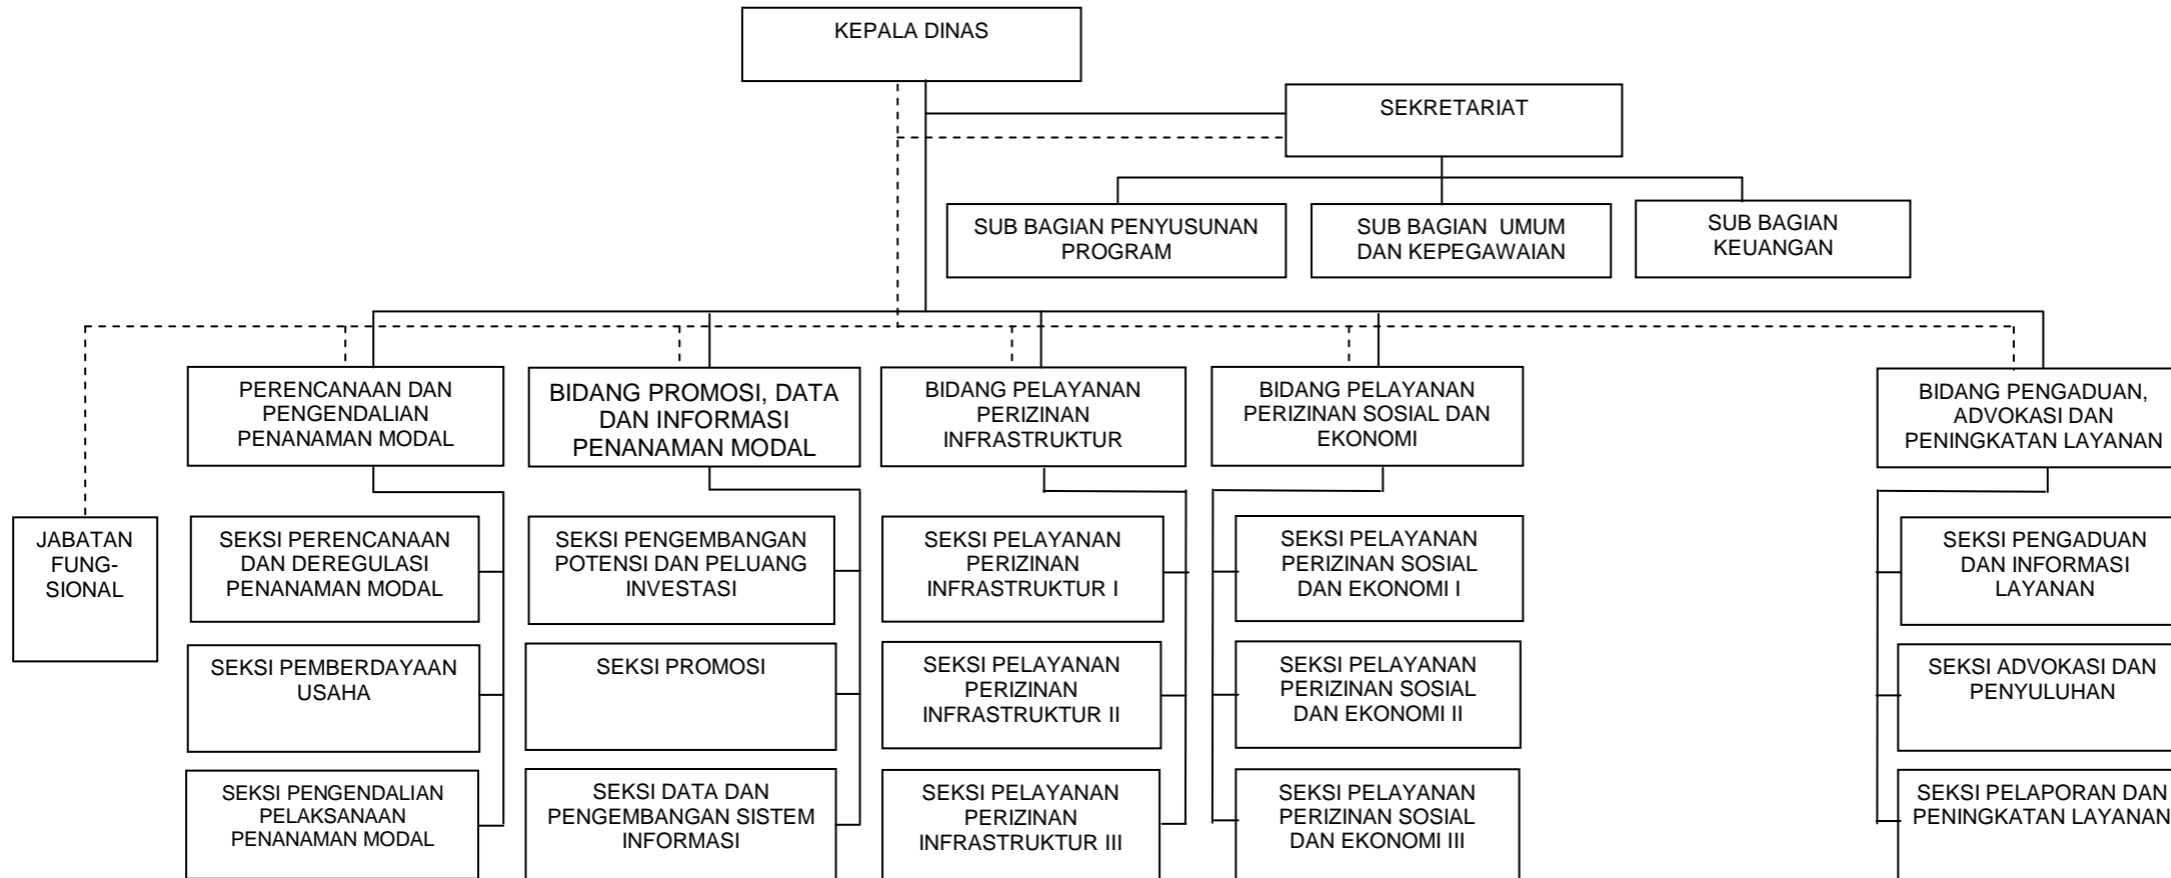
KEPALA DINAS

SEKRETARIAT

SUB BAGIAN PENYUSUNAN PROGRAM

SUB BAGIAN UMUM DAN KEPEGAWAIAN

SUB BAGIAN KEUANGAN

JABATAN FUNGSIONAL

PERENCANAAN DAN PENGENDALIAN PENANAMAN MODAL

SEKSI PERENCANAAN DAN DEREGULASI PENANAMAN MODAL

SEKSI PEMBERDAYAAN USAHA

SEKSI PENGENDALIAN PELAKSANAAN PENANAMAN MODAL

BIDANG PROMOSI, DATA DAN INFORMASI PENANAMAN MODAL

SEKSI PENGEMBANGAN POTENSI DAN PELUANG INVESTASI

SEKSI PROMOSI

SEKSI DATA DAN PENGEMBANGAN SISTEM INFORMASI

BIDANG PELAYANAN PERIZINAN INFRASTRUKTUR

SEKSI PELAYANAN PERIZINAN INFRASTRUKTUR I

SEKSI PELAYANAN PERIZINAN INFRASTRUKTUR II

SEKSI PELAYANAN PERIZINAN INFRASTRUKTUR III

BIDANG PELAYANAN PERIZINAN SOSIAL DAN EKONOMI

SEKSI PELAYANAN PERIZINAN SOSIAL DAN EKONOMI I

SEKSI PELAYANAN PERIZINAN SOSIAL DAN EKONOMI II

SEKSI PELAYANAN PERIZINAN SOSIAL DAN EKONOMI III

BIDANG PENGADUAN, ADVOKASI DAN PENINGKATAN LAYANAN

SEKSI PENGADUAN DAN INFORMASI LAYANAN

SEKSI ADVOKASI DAN PENYULUHAN

SEKSI PELAPORAN DAN PENINGKATAN LAYANAN